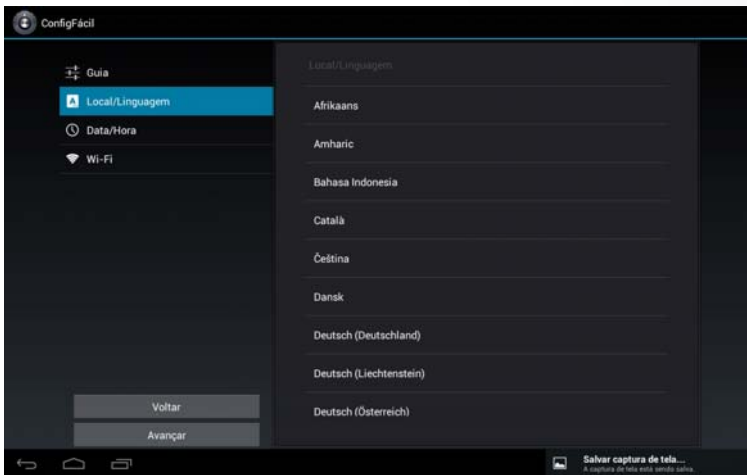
ConfigFácil

Guia
Local/Linguagem
Data/Hora
Wi-Fi

Voltar
Avançar

Local/Linguagem

Afrikaans

Amharic

Bahasa Indonesia

Català

Čeština

Dansk

Deutsch (Deutschland)

Deutsch (Liechtenstein)

Deutsch (Österreich)

Salvar captura de tela...
A captura de tela está sendo salva.